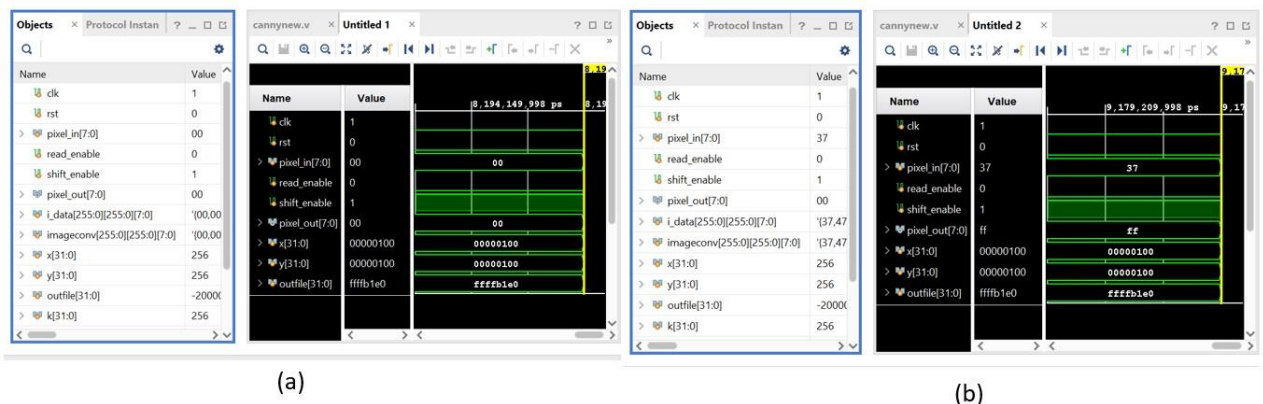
Objects × Protocol Instan ? _ □ ⧉

| Name | Value |
|---|---|
| clk | 1 |
| rst | 0 |
| pixel_in[7:0] | 00 |
| read_enable | 0 |
| shift_enable | 1 |
| pixel_out[7:0] | 00 |
| i_data[255:0][255:0][7:0] | '{00,00 |
| imageconv[255:0][255:0][7:0] | '{00,00 |
| x[31:0] | 256 |
| y[31:0] | 256 |
| outfile[31:0] | -20000 |
| k[31:0] | 256 |

cannynew.v × Untitled 1 × ? □ ⧉

8,19
8,194,149,998 ps 8,19

| Name | Value |
|---|---|
| clk | 1 |
| rst | 0 |
| pixel_in[7:0] | 00 |
| read_enable | 0 |
| shift_enable | 1 |
| pixel_out[7:0] | 00 |
| x[31:0] | 00000100 |
| y[31:0] | 00000100 |
| outfile[31:0] | ffffb1e0 |

00
00
00000100
00000100
ffffb1e0

(a)

Objects × Protocol Instan ? _ □ ⧉

| Name | Value |
|---|---|
| clk | 1 |
| rst | 0 |
| pixel_in[7:0] | 37 |
| read_enable | 0 |
| shift_enable | 1 |
| pixel_out[7:0] | 00 |
| i_data[255:0][255:0][7:0] | '{37,47 |
| imageconv[255:0][255:0][7:0] | '{37,47 |
| x[31:0] | 256 |
| y[31:0] | 256 |
| outfile[31:0] | -20000 |
| k[31:0] | 256 |

cannynew.v × Untitled 2 × ? □ ⧉

9,17
9,179,209,998 ps 9,17

| Name | Value |
|---|---|
| clk | 1 |
| rst | 0 |
| pixel_in[7:0] | 37 |
| read_enable | 0 |
| shift_enable | 1 |
| pixel_out[7:0] | ff |
| x[31:0] | 00000100 |
| y[31:0] | 00000100 |
| outfile[31:0] | ffffb1e0 |

37
ff
00000100
00000100
ffffb1e0

(b)